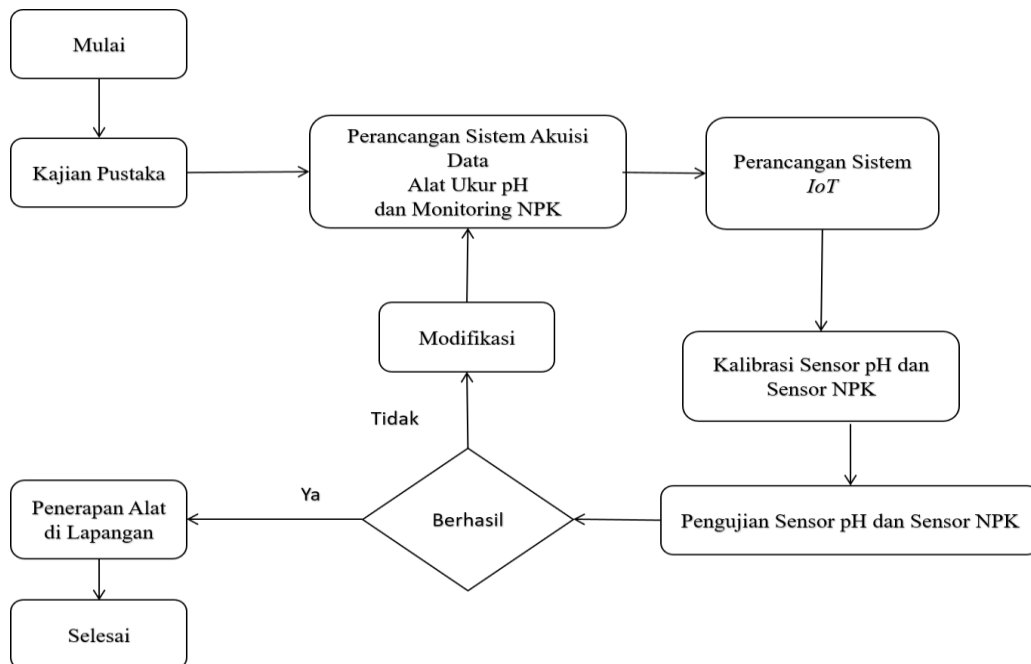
Mulai

Kajian Pustaka

Perancangan Sistem Akuisi Data
Alat Ukur pH
dan Monitoring NPK

Perancangan Sistem
*IoT*

Kalibrasi Sensor pH dan Sensor NPK

Pengujian Sensor pH dan Sensor NPK

Berhasil

Tidak

Modifikasi

Ya

Penerapan Alat di Lapangan

Selesai